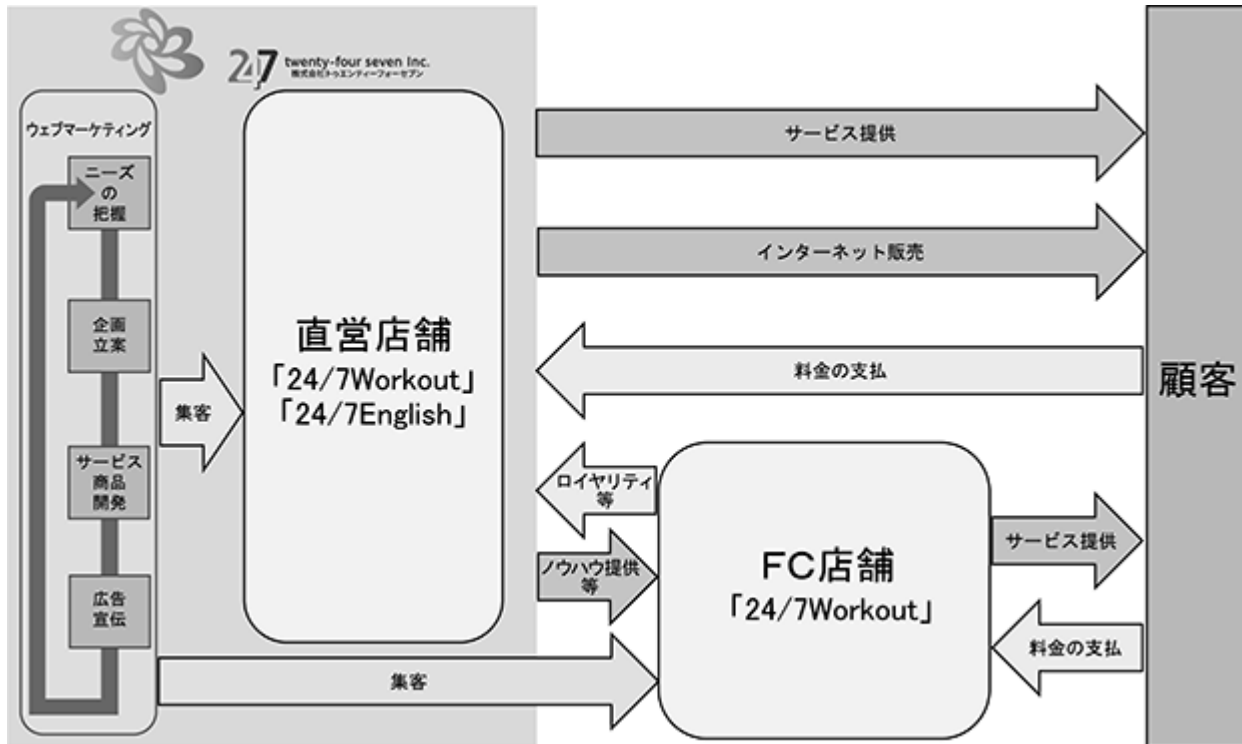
24/7 twenty-four seven Inc.
株式会社トゥエンティーフォーセブン

ウェブマーケティング

ニーズの把握

企画立案

サービス商品開発

広告宣伝

集客

直営店舗
「24/7Workout」
「24/7English」

サービス提供

インターネット販売

料金の支払

顧客

ロイヤリティ等

ノウハウ提供等

FC店舗
「24/7Workout」

サービス提供

料金の支払

集客